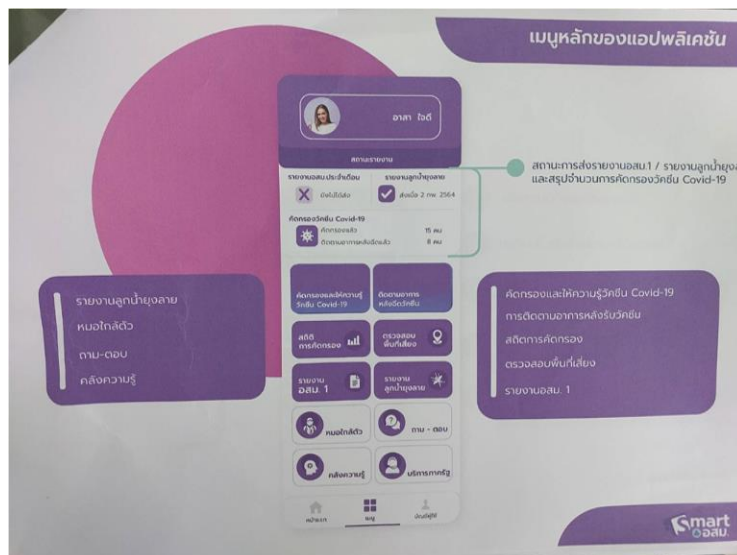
เมนูหลักของแอปพลิเคชัน

อาสา ใจดี

สถานะรายงาน

รายงานอสม.ประจำเดือน

ยังไม่ได้ส่ง

รายงานลูกน้ำยุงลาย

ส่งเมื่อ 2 กพ. 2564

คัดกรองวัคซีน Covid-19

คัดกรองแล้ว 15 คน

ติดตามอาการหลังฉีดแล้ว 8 คน

สถานะการส่งรายงานอสม.1 / รายงานลูกน้ำยุงลาย และสรุปจำนวนการคัดกรองวัคซีน Covid-19

รายงานลูกน้ำยุงลาย

หมอใกล้ตัว

ถาม-ตอบ

คลังความรู้

คัดกรองและให้ความรู้ วัคซีน Covid-19

ติดตามอาการ หลังฉีดวัคซีน

สถิติ การคัดกรอง

ตรวจสอบ พื้นที่เสี่ยง

รายงาน อสม. 1

รายงาน ลูกน้ำยุงลาย

หมอใกล้ตัว

ถาม - ตอบ

คลังความรู้

บริการภาครัฐ

หน้าแรก

เมนู

บัญชีผู้ใช้

คัดกรองและให้ความรู้วัคซีน Covid-19

การติดตามอาการหลังรับวัคซีน

สถิติการคัดกรอง

ตรวจสอบพื้นที่เสี่ยง

รายงานอสม. 1

Smart อสม.